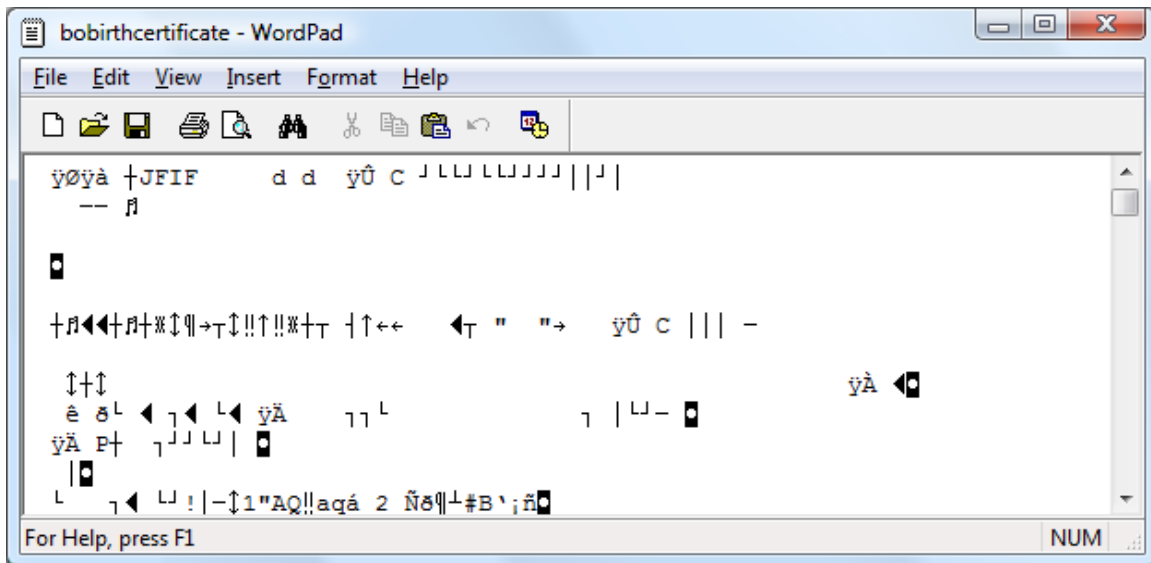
bobirthcertificate - WordPad

File Edit View Insert Format Help

ÿØÿà ┼JFIF d d ÿÛ C ┘└└┘└└┘┘┘┘││┘│
-- ♬

◘

┼♬◄◄┼♬┼※↕¶→┬↕‼↑‼※┼┬ ┤↑←← ◄┬ " "→ ÿÛ C │││ ─

↕┼↕ ÿÀ ◄◘
ê ð└ ◄ ┐◄ └◄ ÿÄ ┐┐└ ┐ │└┘─ ◘
ÿÄ P┼ ┐┘┘└┘│ ◘
│◘
└ ┐◄ └┘!│─↕1"AQ‼aqá 2 Ñð¶┴#B'¡ñ◘

For Help, press F1
NUM